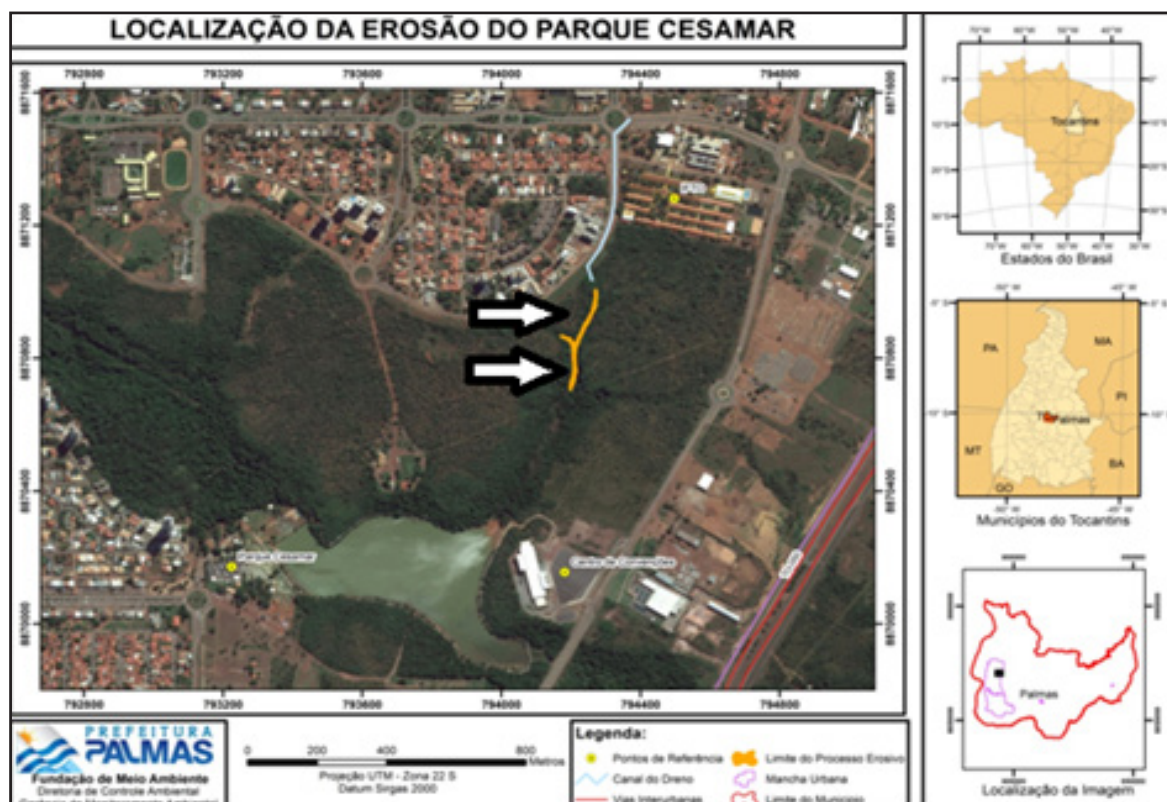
LOCALIZAÇÃO DA EROSÃO DO PARQUE CESAMAR

792800 793200 793600 794000 794400 794800

8871600 8871200 8870800 8870400 8870000

Parque Cesamar

Centro de Convenções

792800 793200 793600 794000 794400 794800

Tocantins

Estados do Brasil

PA MA PI MT TO Palmas BA GO

Municípios do Tocantins

Palmas

Localização da Imagem

PREFEITURA PALMAS
Fundação de Meio Ambiente
Diretoria de Controle Ambiental
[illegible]

0 200 400 800 Metros
Projeção UTM - Zona 22 S
Datum Sirgas 2000

Legenda:
Pontos de Referência
Canal do Dreno
Vias Interurbanas
Limite do Processo Erosivo
Mancha Urbana
Limite do Município